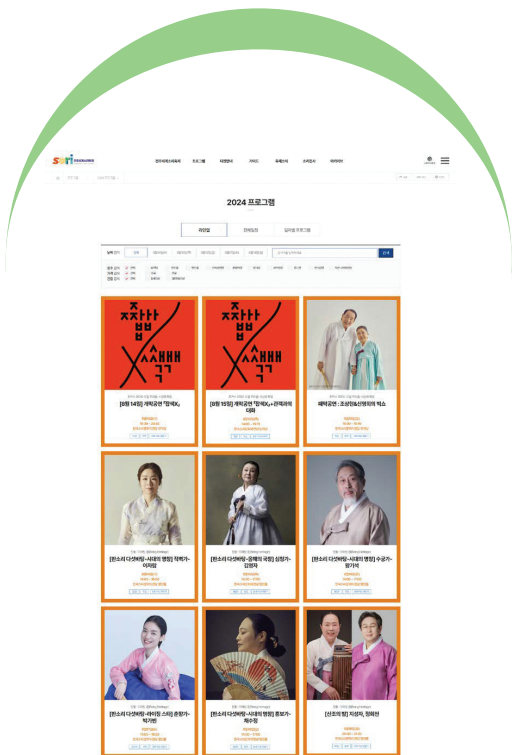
sori

2024 프로그램

[8월 14일] 개막공연 『합체X』

[8월 15일] 개막공연 『합체X』-관객과의 대화

폐막공연 : 조선인&신명의 빅스

[판소리 다섯바탕-시대의 명창] 적벽가-이재랑

[판소리 다섯바탕-공예의 국창] 심청가-김영자

[판소리 다섯바탕-시대의 명창] 수궁가-왕기석

[판소리 다섯바탕-라이징 스타] 춘향가-박기연

[판소리 다섯바탕-시대의 명창] 흥보가-채수정

[산조의 밤] 지성자, 정회천